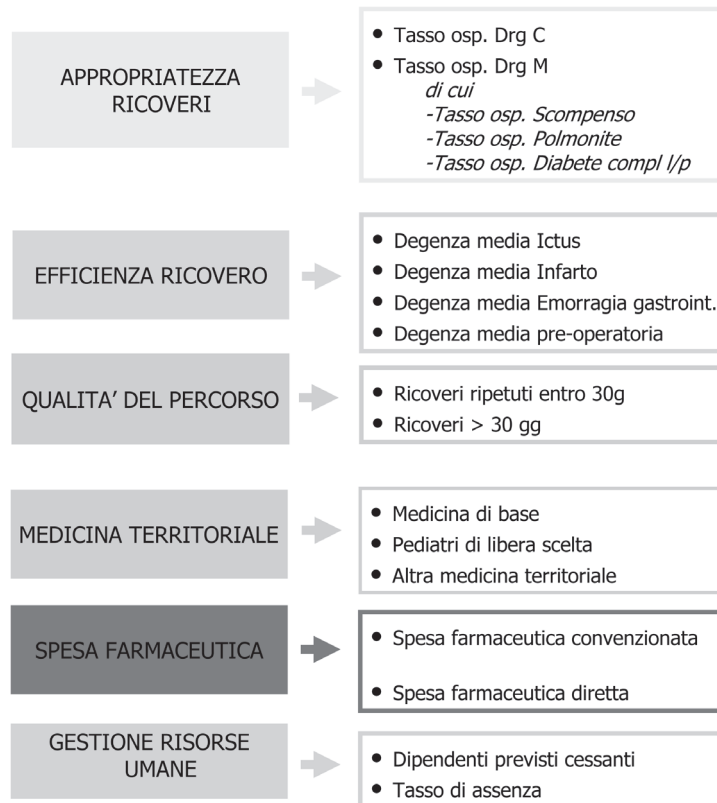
APPROPRIATEZZA RICOVERI

• Tasso osp. Drg C
• Tasso osp. Drg M
*di cui*
*-Tasso osp. Scompenso*
*-Tasso osp. Polmonite*
*-Tasso osp. Diabete compl l/p*

EFFICIENZA RICOVERO

• Degenza media Ictus
• Degenza media Infarto
• Degenza media Emorragia gastroint.
• Degenza media pre-operatoria

QUALITA' DEL PERCORSO

• Ricoveri ripetuti entro 30g
• Ricoveri > 30 gg

MEDICINA TERRITORIALE

• Medicina di base
• Pediatri di libera scelta
• Altra medicina territoriale

SPESA FARMACEUTICA

• Spesa farmaceutica convenzionata
• Spesa farmaceutica diretta

GESTIONE RISORSE UMANE

• Dipendenti previsti cessanti
• Tasso di assenza